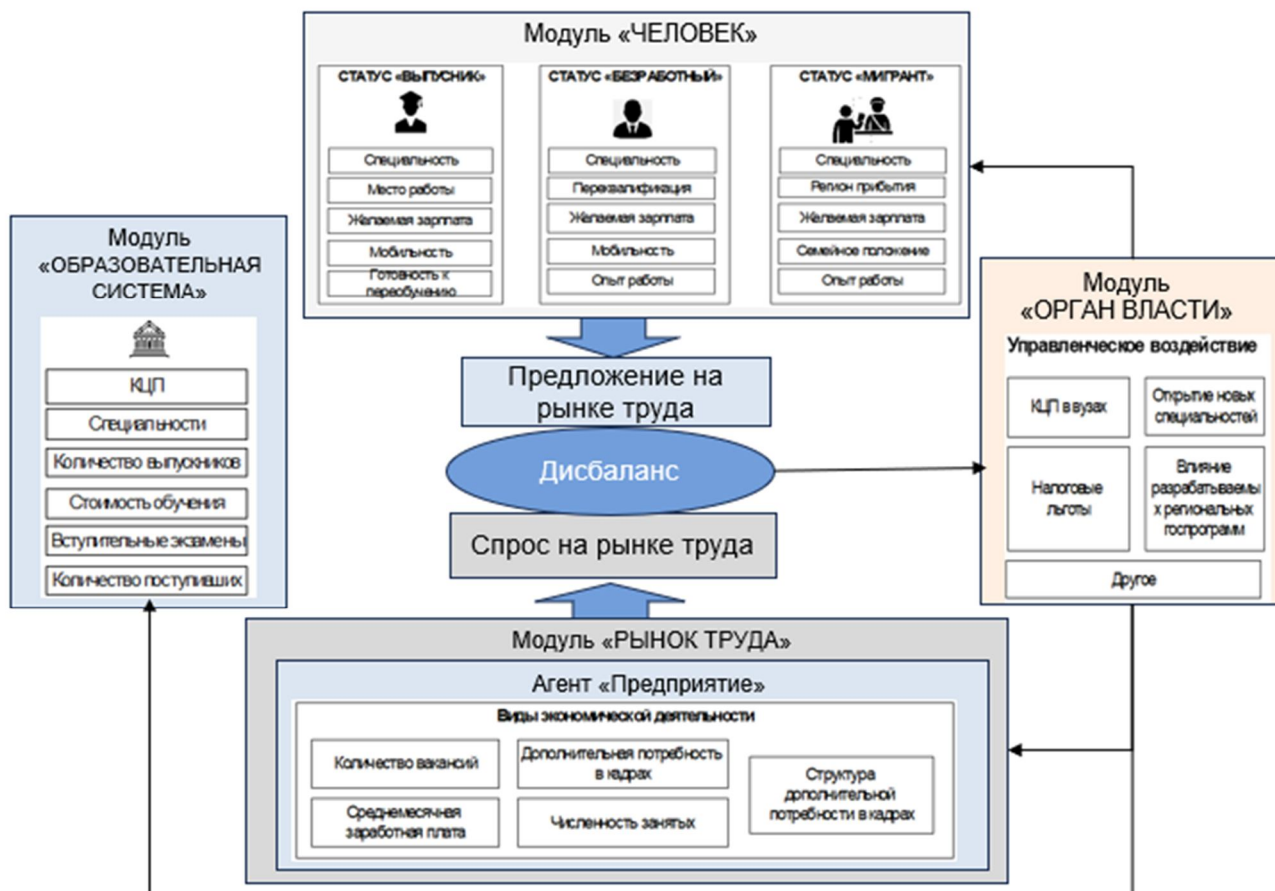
Модуль «ЧЕЛОВЕК»

СТАТУС «ВЫПУСКНИК»
Специальность
Место работы
Желаемая зарплата
Мобильность
Готовность к переобучению

СТАТУС «БЕЗРАБОТНЫЙ»
Специальность
Переквалификация
Желаемая зарплата
Мобильность
Опыт работы

СТАТУС «МИГРАНТ»
Специальность
Регион прибытия
Желаемая зарплата
Семейное положение
Опыт работы

Модуль «ОБРАЗОВАТЕЛЬНАЯ СИСТЕМА»
КЦП
Специальности
Количество выпускников
Стоимость обучения
Вступительные экзамены
Количество поступивших

Предложение на рынке труда

Дисбаланс

Спрос на рынке труда

Модуль «ОРГАН ВЛАСТИ»
Управленческое воздействие
КЦП в вузах
Открытие новых специальностей
Налоговые льготы
Влияние разрабатываемых региональных госпрограмм
Другое

Модуль «РЫНОК ТРУДА»
Агент «Предприятие»
Виды экономической деятельности
Количество вакансий
Дополнительная потребность в кадрах
Структура дополнительной потребности в кадрах
Среднемесячная заработная плата
Численность занятых